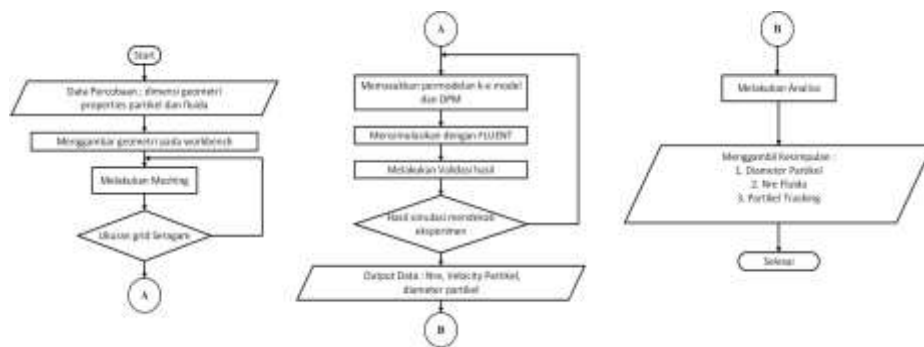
Start

Data Percobaan : dimensi geometri properties partikel dan fluida

Menggambar geometri pada workbench

Melakukan Meshing

Ukuran grid Seragam

A

A

Memasukkan permodelan k-ε model dan DPM

Mensimulasikan dengan FLUENT

Melakukan Validasi hasil

Hasil simulasi mendekati eksperimen

Output Data : Nre, Velocity Partikel, diameter partikel

B

B

Melakukan Analisa

Mengambil Kesimpulan :
1. Diameter Partikel
2. Nre Fluida
3. Partikel Tracking

Selesai